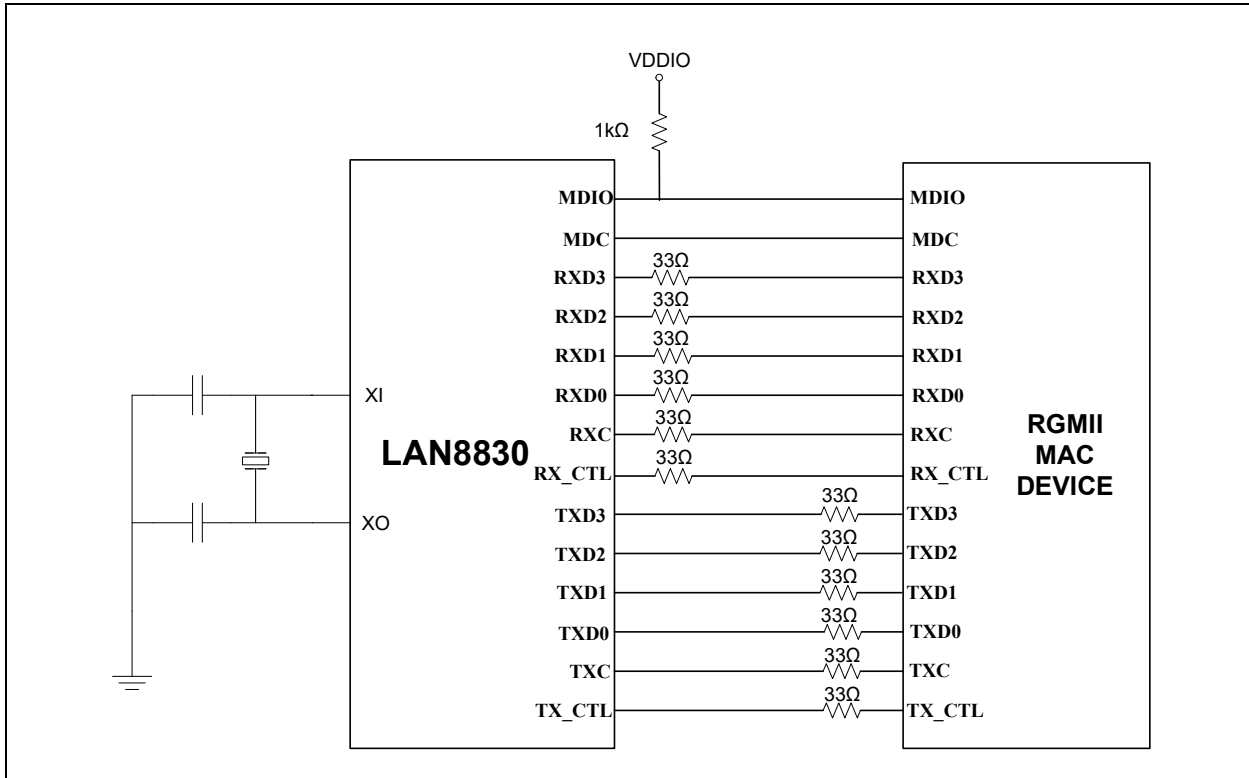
VDDIO

1kΩ

XI

XO

LAN8830

MDIO
MDC
RXD3
RXD2
RXD1
RXD0
RXC
RX_CTL
TXD3
TXD2
TXD1
TXD0
TXC
TX_CTL

33Ω
33Ω
33Ω
33Ω
33Ω
33Ω
33Ω
33Ω
33Ω
33Ω
33Ω
33Ω

MDIO
MDC
RXD3
RXD2
RXD1
RXD0
RXC
RX_CTL
TXD3
TXD2
TXD1
TXD0
TXC
TX_CTL

RGMII
MAC
DEVICE